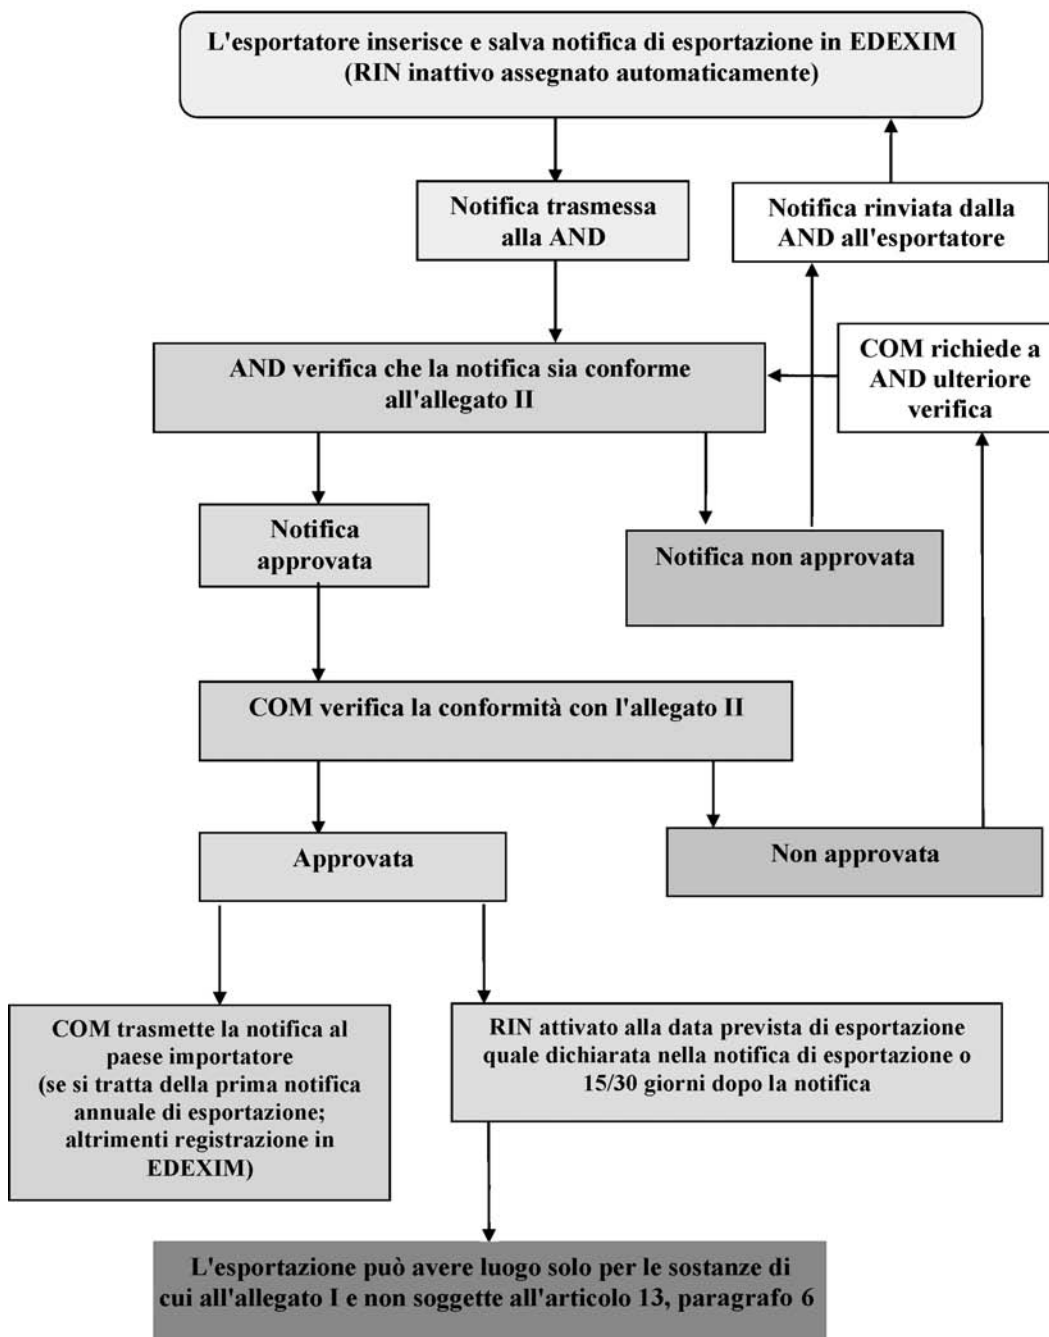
L'esportatore inserisce e salva notifica di esportazione in EDEXIM (RIN inattivo assegnato automaticamente)

Notifica trasmessa alla AND

Notifica rinviata dalla AND all'esportatore

AND verifica che la notifica sia conforme all'allegato II

COM richiede a AND ulteriore verifica

Notifica approvata

Notifica non approvata

COM verifica la conformità con l'allegato II

Approvata

Non approvata

COM trasmette la notifica al paese importatore (se si tratta della prima notifica annuale di esportazione; altrimenti registrazione in EDEXIM)

RIN attivato alla data prevista di esportazione quale dichiarata nella notifica di esportazione o 15/30 giorni dopo la notifica

L'esportazione può avere luogo solo per le sostanze di cui all'allegato I e non soggette all'articolo 13, paragrafo 6